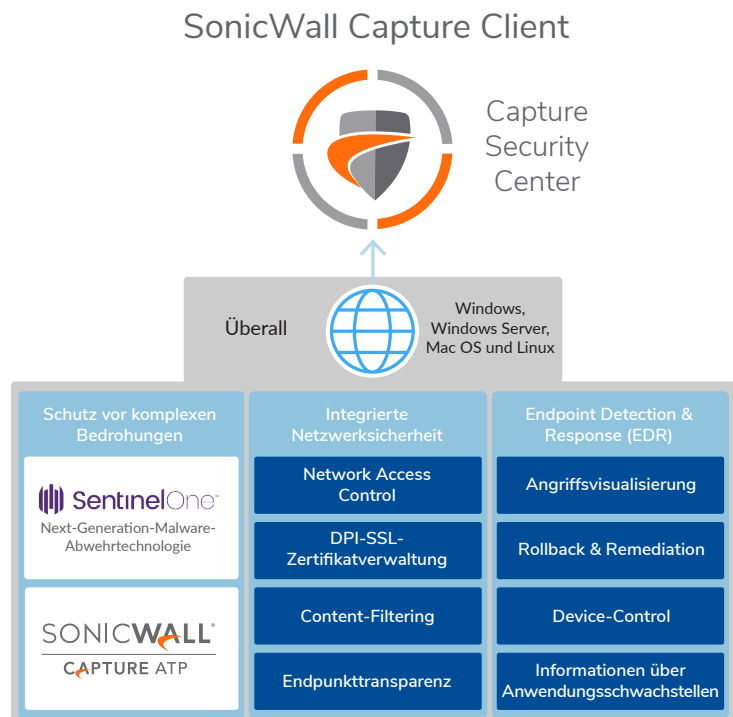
SonicWall Capture Client

Capture Security Center

Überall

Windows, Windows Server, Mac OS und Linux

Schutz vor komplexen Bedrohungen

SentinelOne

Next-Generation-Malware-Abwehrtechnologie

SONICWALL

CAPTURE ATP

Integrierte Netzwerksicherheit

Network Access Control

DPI-SSL-Zertifikatverwaltung

Content-Filtering

Endpunkttransparenz

Endpoint Detection & Response (EDR)

Angriffsvisualisierung

Rollback & Remediation

Device-Control

Informationen über Anwendungsschwachstellen